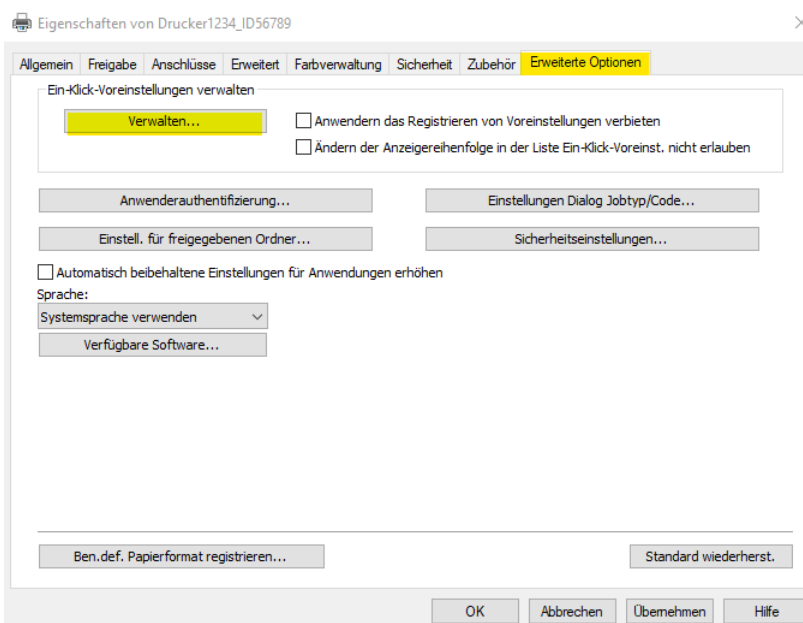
Eigenschaften von Drucker1234_ID56789

Allgemein | Freigabe | Anschlüsse | Erweitert | Farbverwaltung | Sicherheit | Zubehör | Erweiterte Optionen

Ein-Klick-Voreinstellungen verwalten

Verwalten...

Anwendern das Registrieren von Voreinstellungen verbieten

Ändern der Anzeigereihenfolge in der Liste Ein-Klick-Voreinst. nicht erlauben

Anwenderauthentifizierung...

Einstellungen Dialog Jobtyp/Code...

Einstell. für freigegebenen Ordner...

Sicherheitseinstellungen...

Automatisch beibehaltene Einstellungen für Anwendungen erhöhen

Sprache:

Systemsprache verwenden

Verfügbare Software...

Ben.def. Papierformat registrieren...

Standard wiederherst.

OK | Abbrechen | Übernehmen | Hilfe